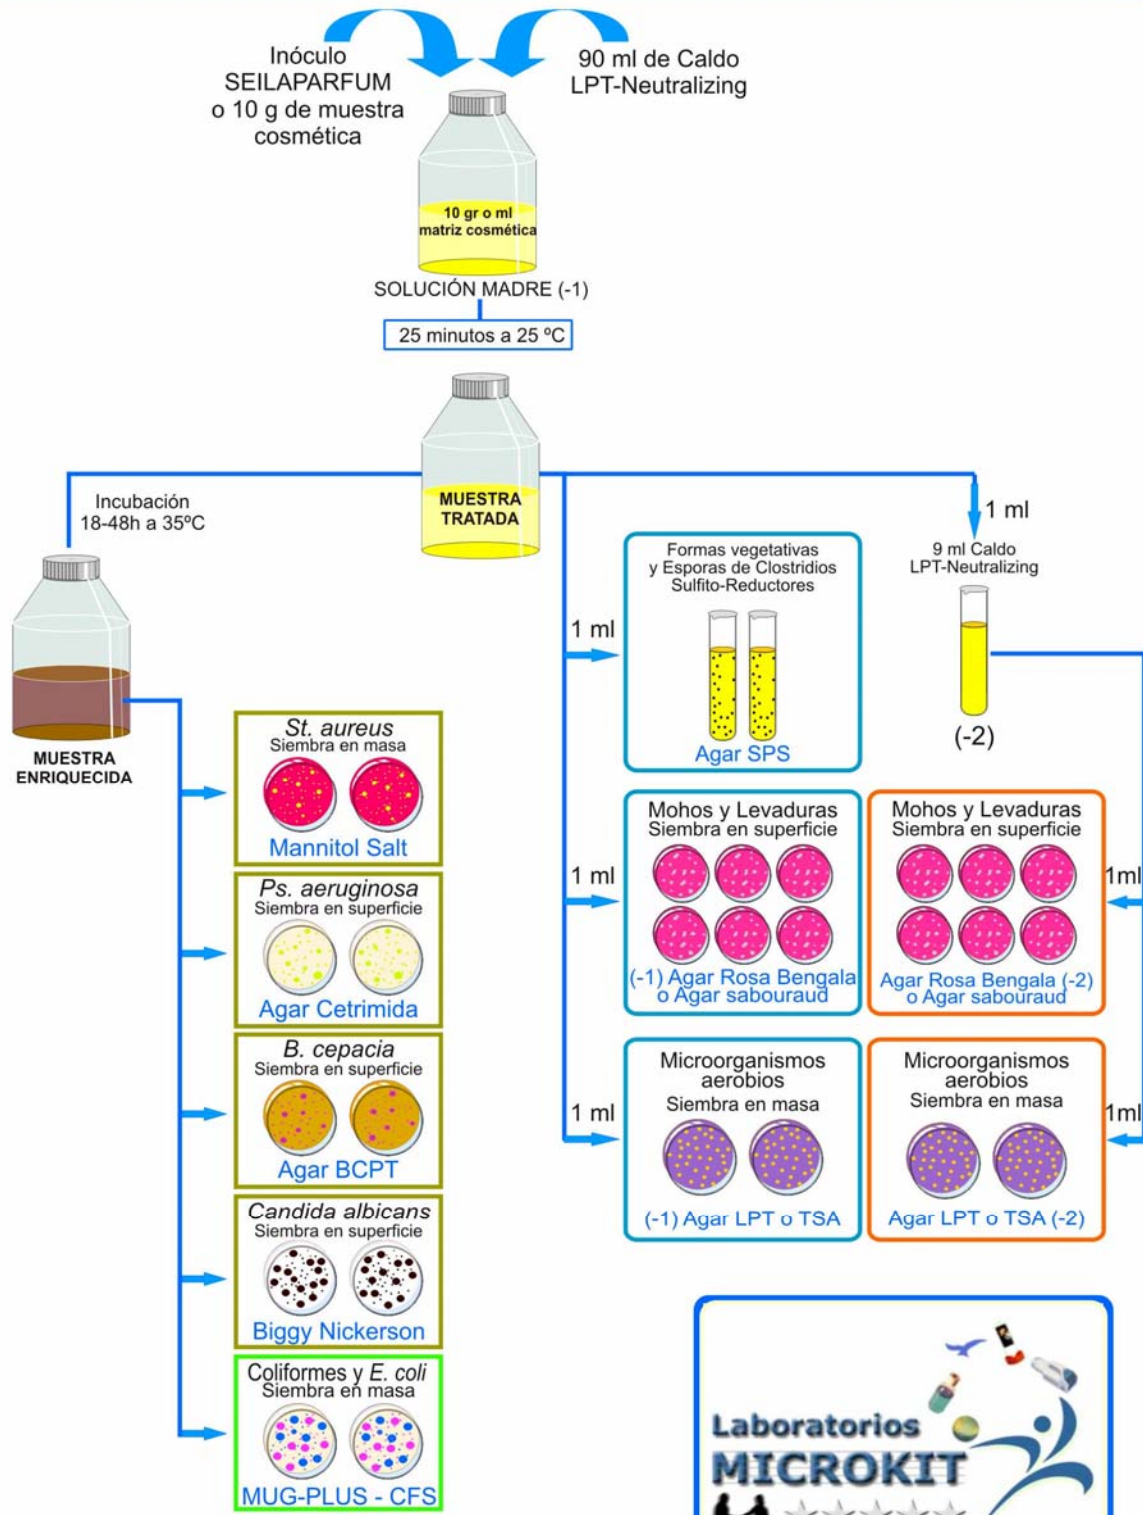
Inóculo SEILAPARFUM o 10 g de muestra cosmética

90 ml de Caldo LPT-Neutralizing

10 gr o ml matriz cosmética

SOLUCIÓN MADRE (-1)

25 minutos a 25 ºC

MUESTRA TRATADA

Incubación 18-48h a 35ºC

MUESTRA ENRIQUECIDA

1 ml

9 ml Caldo LPT-Neutralizing

(-2)

1 ml

Formas vegetativas y Esporas de Clostridios Sulfito-Reductores

Agar SPS

St. aureus
Siembra en masa
Mannitol Salt

Ps. aeruginosa
Siembra en superficie
Agar Cetrimida

B. cepacia
Siembra en superficie
Agar BCPT

Candida albicans
Siembra en superficie
Biggy Nickerson

Coliformes y E. coli
Siembra en masa
MUG-PLUS - CFS

1 ml

Mohos y Levaduras
Siembra en superficie
(-1) Agar Rosa Bengala o Agar sabouraud

Mohos y Levaduras
Siembra en superficie
Agar Rosa Bengala (-2) o Agar sabouraud

1ml

1 ml

Microorganismos aerobios
Siembra en masa
(-1) Agar LPT o TSA

Microorganismos aerobios
Siembra en masa
Agar LPT o TSA (-2)

1ml

Laboratorios MICROKIT